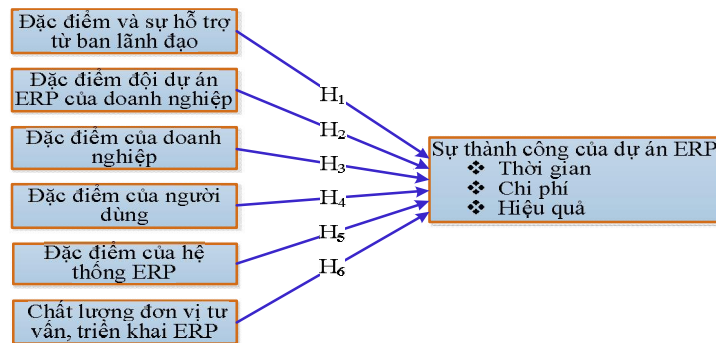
Đặc điểm và sự hỗ trợ từ ban lãnh đạo

Đặc điểm đội dự án ERP của doanh nghiệp

Đặc điểm của doanh nghiệp

Đặc điểm của người dùng

Đặc điểm của hệ thống ERP

Chất lượng đơn vị tư vấn, triển khai ERP

$H_1$

$H_2$

$H_3$

$H_4$

$H_5$

$H_6$

Sự thành công của dự án ERP
❖ Thời gian
❖ Chi phí
❖ Hiệu quả